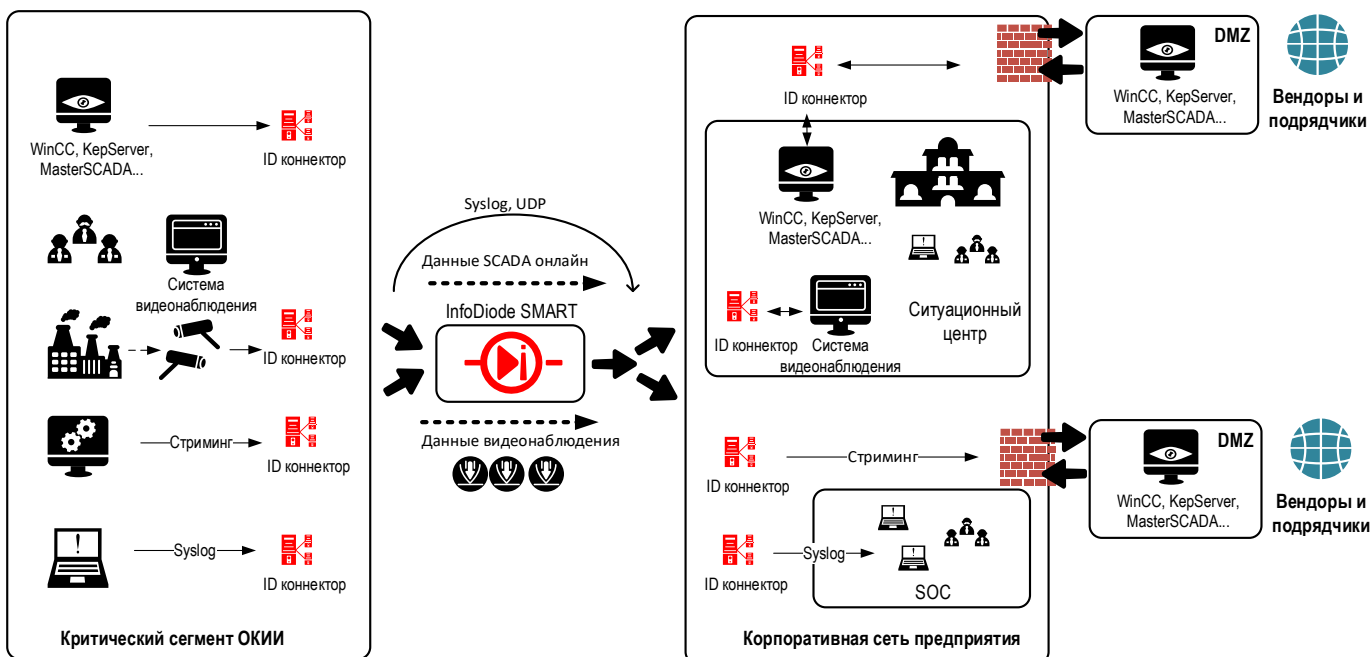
WinCC, KepServer, MasterSCADA...

ID коннектор

Система видеонаблюдения

ID коннектор

Стриминг

ID коннектор

Syslog

ID коннектор

Критический сегмент ОКИИ

Syslog, UDP

Данные SCADA онлайн

InfoDiode SMART

Данные видеонаблюдения

ID коннектор

WinCC, KepServer, MasterSCADA...

ID коннектор

Система видеонаблюдения

Ситуационный центр

ID коннектор

Стриминг

ID коннектор

Syslog

SOC

Корпоративная сеть предприятия

DMZ

WinCC, KepServer, MasterSCADA...

Вендоры и подрядчики

DMZ

WinCC, KepServer, MasterSCADA...

Вендоры и подрядчики